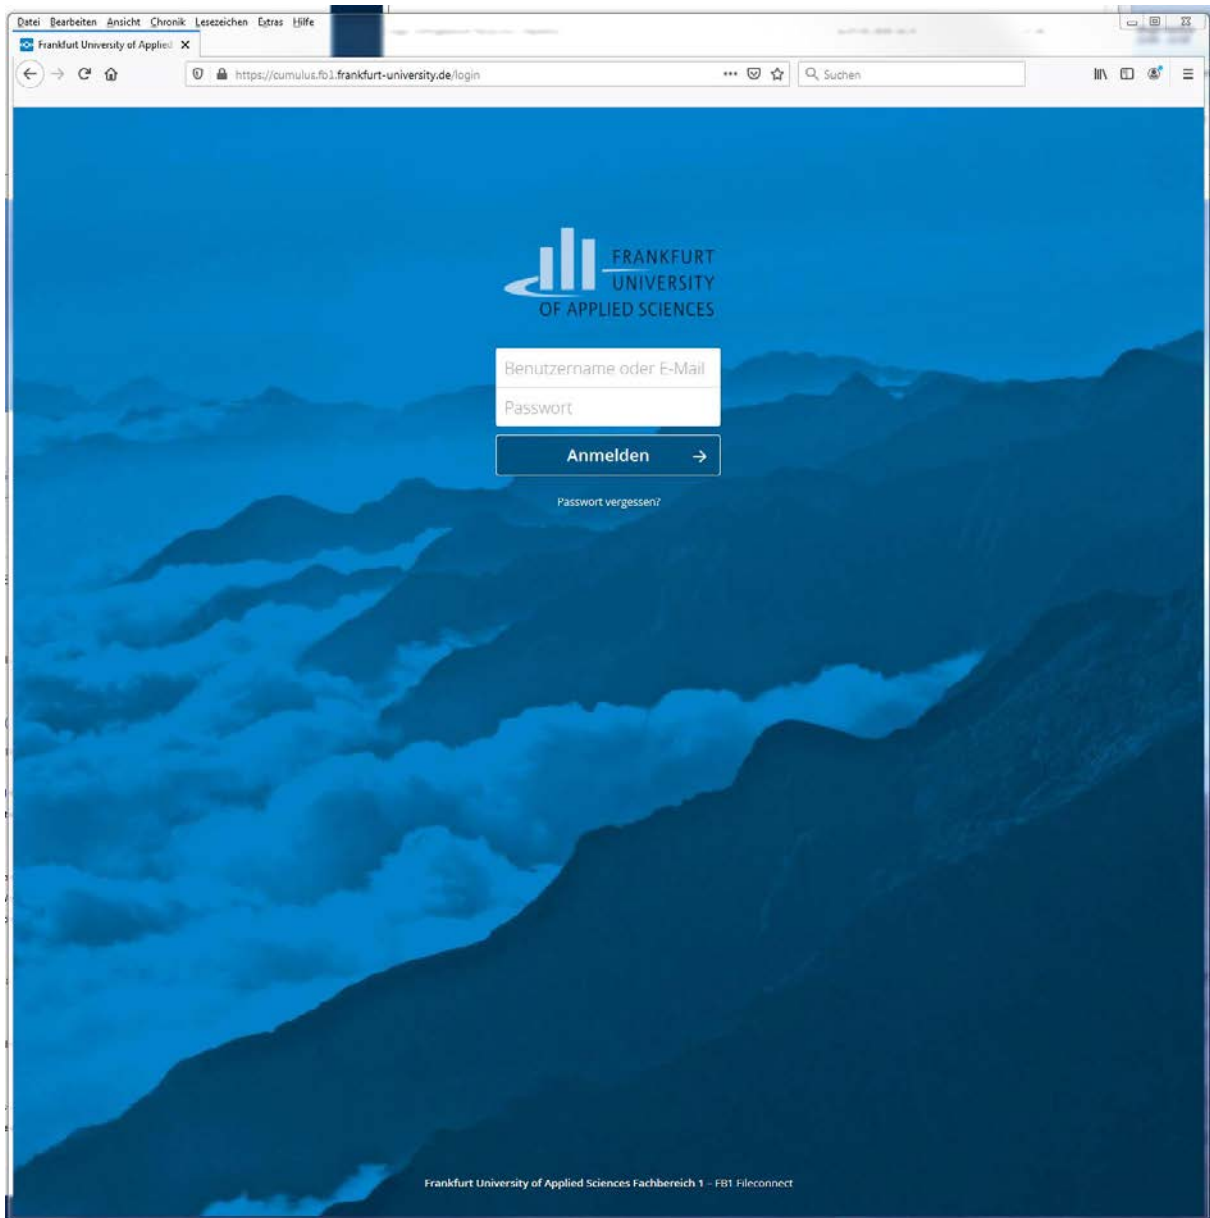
Datei Bearbeiten Ansicht Chronik Lesezeichen Extras Hilfe

Frankfurt University of Applied

https://cumulus.fb1.frankfurt-university.de/login

Suchen

FRANKFURT UNIVERSITY OF APPLIED SCIENCES

Benutzername oder E-Mail

Passwort

Anmelden

Passwort vergessen?

Frankfurt University of Applied Sciences Fachbereich 1 – FB1 Fileconnect